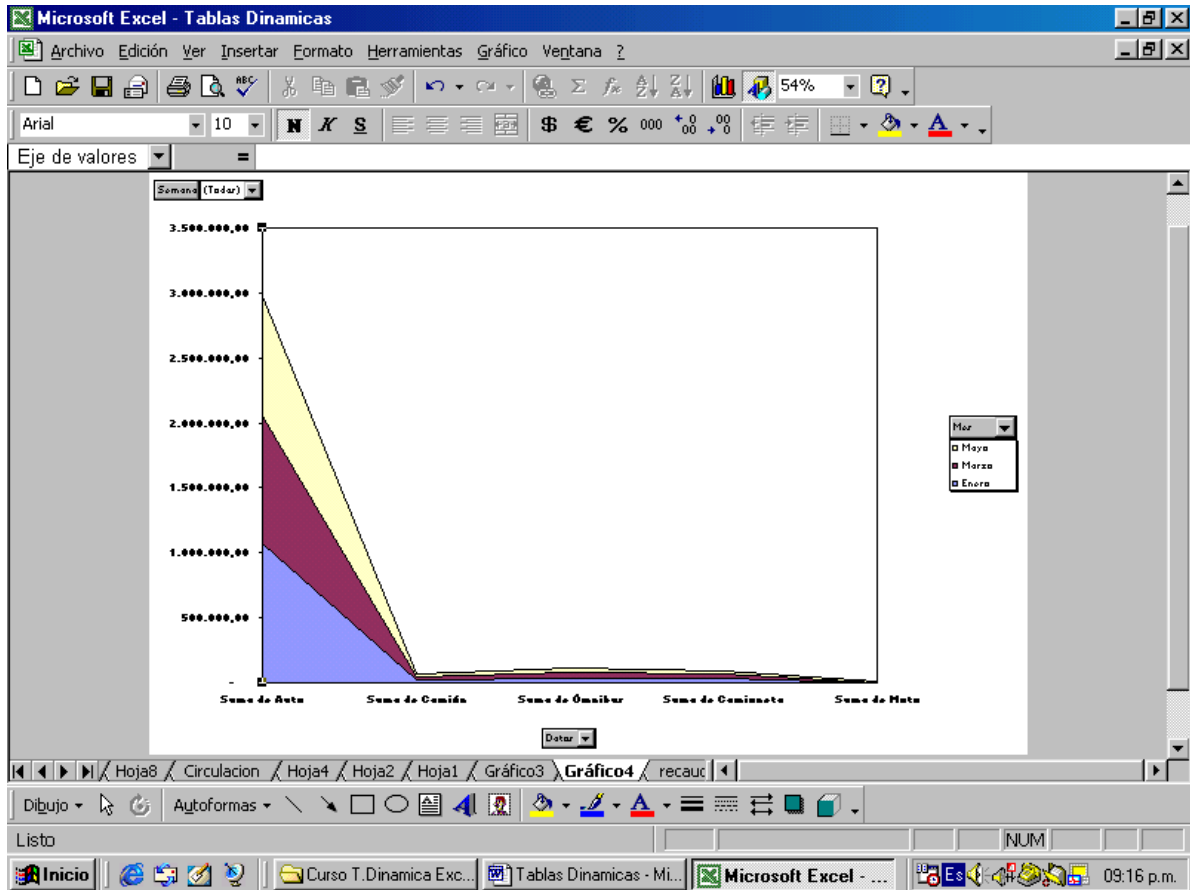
Microsoft Excel - Tablas Dinamicas

Archivo Edición Ver Insertar Formato Herramientas Gráfico Ventana ?

54%

Arial 10 N K S $ € % 000 ,00

Eje de valores =

Semana (Todas)

3.500.000,00

3.000.000,00

2.500.000,00

2.000.000,00

1.500.000,00

1.000.000,00

500.000,00

-

Suma de Auto Suma de Camión Suma de Ómnibus Suma de Camioneta Suma de Moto

Datos

Mes

Mayo

Marzo

Enero

Hoja8 Circulacion Hoja4 Hoja2 Hoja1 Gráfico3 Gráfico4 recaud

Dibujo Autoformas

Listo NUM

Inicio Curso T.Dinamica Exc... Tablas Dinamicas - Mi... Microsoft Excel - ... Es 09:16 p.m.